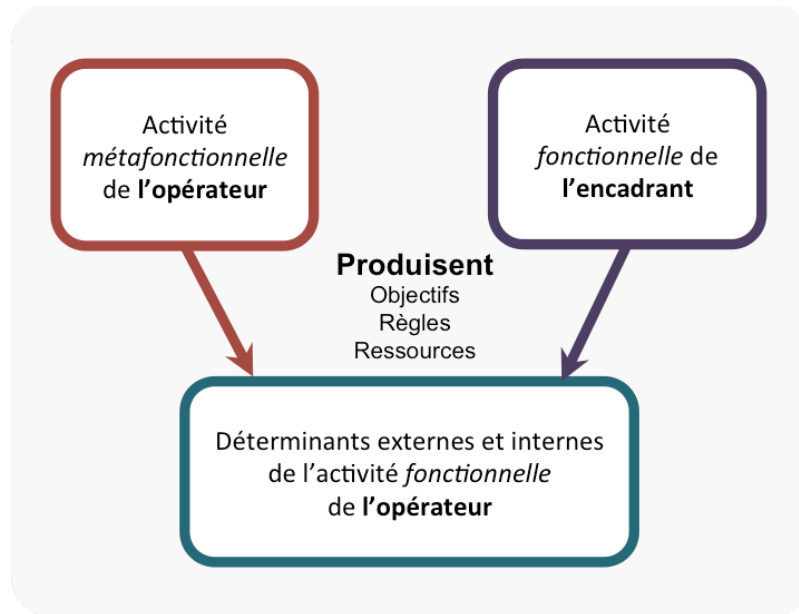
Activité *métafonctionnelle* de **l'opérateur**

Activité *fonctionnelle* de **l'encadrant**

**Produisent**
Objectifs
Règles
Ressources

Déterminants externes et internes de l'activité *fonctionnelle* de **l'opérateur**